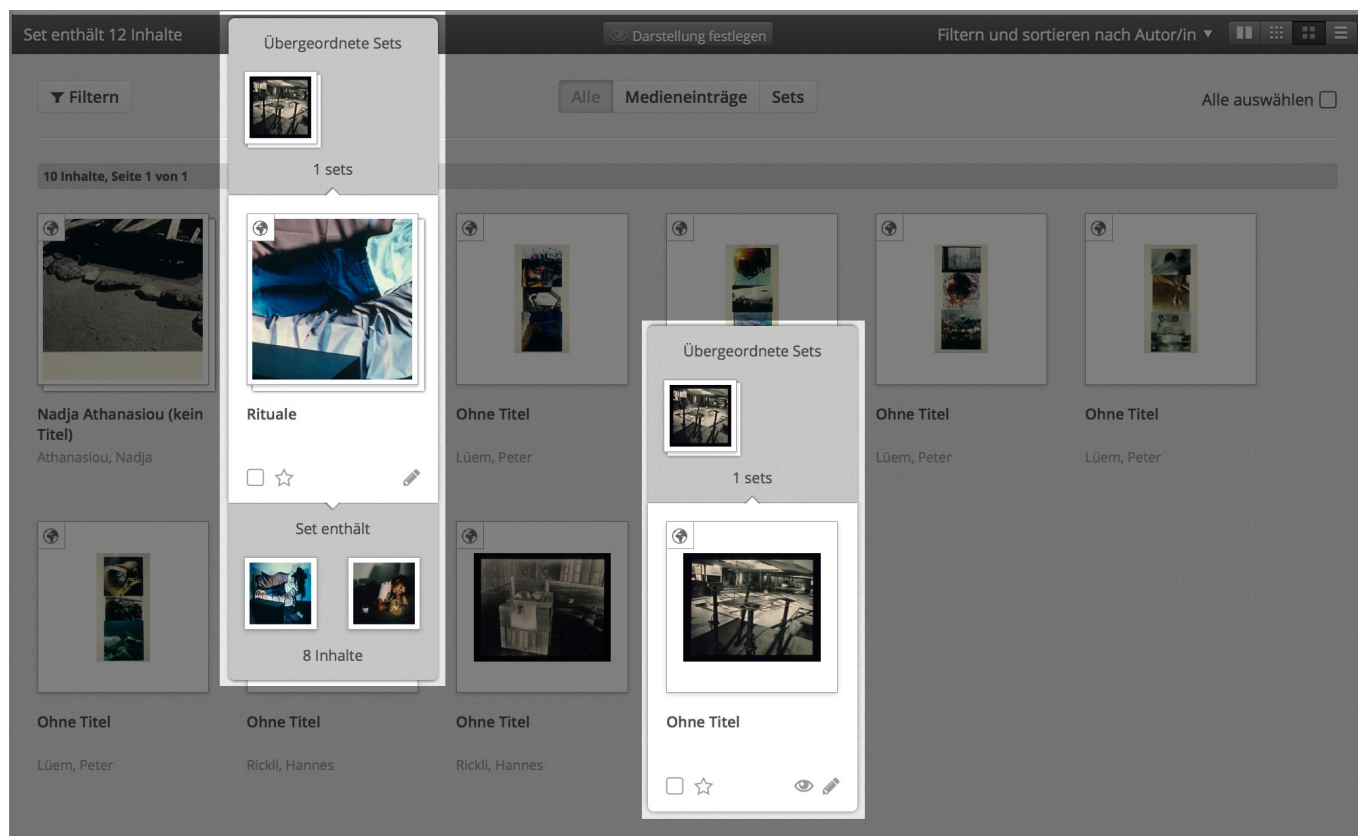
Set enthält 12 Inhalte

Übergeordnete Sets

1 sets

Darstellung festlegen

Filtern und sortieren nach Autor/in ▾

Filtern

Alle | Medieneinträge | Sets

Alle auswählen

10 Inhalte, Seite 1 von 1

Nadja Athanasiou (kein Titel)
Athanasiou, Nadja

Rituale

Set enthält

8 Inhalte

Ohne Titel
Lüem, Peter

Übergeordnete Sets

1 sets

Ohne Titel

Ohne Titel
Lüem, Peter

Ohne Titel
Lüem, Peter

Ohne Titel
Lüem, Peter

Ohne Titel
Rickli, Hannes

Ohne Titel
Rickli, Hannes